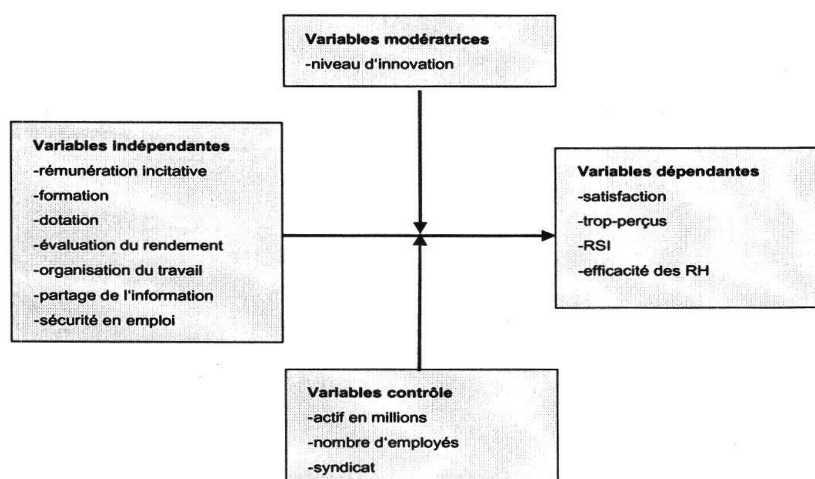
Variables modératrices
-niveau d'innovation

Variables indépendantes
-rémunération incitative
-formation
-dotation
-évaluation du rendement
-organisation du travail
-partage de l'information
-sécurité en emploi

Variables dépendantes
-satisfaction
-trop-perçus
-RSI
-efficacité des RH

Variables contrôle
-actif en millions
-nombre d'employés
-syndicat